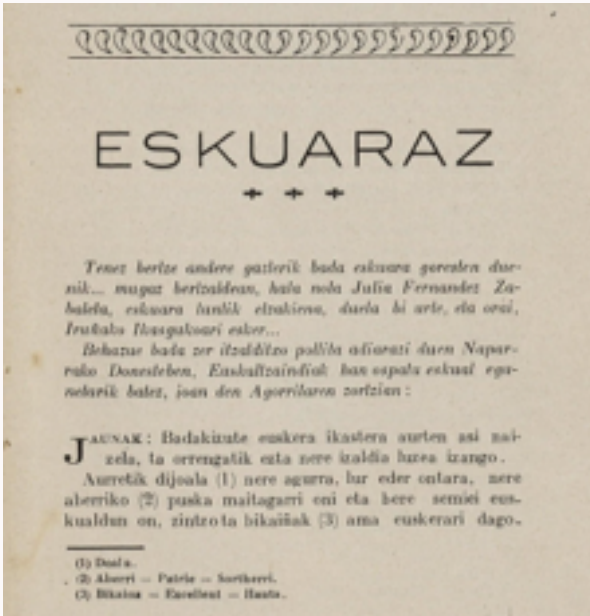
ESKUARAZ

Tenez berize andere gazterik bada eskuara geroxten durenik... mugaz berizaldean, hala nola Julia Fernandez Zabaleta, eskuara lanlik eltrakiena, durla bi arte, eta orai, Irubako Ilusgakoari esker...
Behazue bada zer itzaldi̇tzo polita adiarazi duen Naparrako Donesteben, Euskaltzaindiak bas espala eskual egunelarik batez, joan den Agorrilaren zortzian:

JAUNAK: Badakizute euskera ikastera aurten asi naizela, ta orrengatik ezta nere izaldia luzea izango.
Aurretik dijoala (1) nere agurra, lur eder ontara, nere aberriko (2) puska maitagarri oni eta here semiei euskualdun on, zintzo ta bikaiñak (3) ama euskerari dago.

(1) Doala.
(2) Aberri — Patria — Sortherri.
(3) Bikaina — Excellent — Haute.